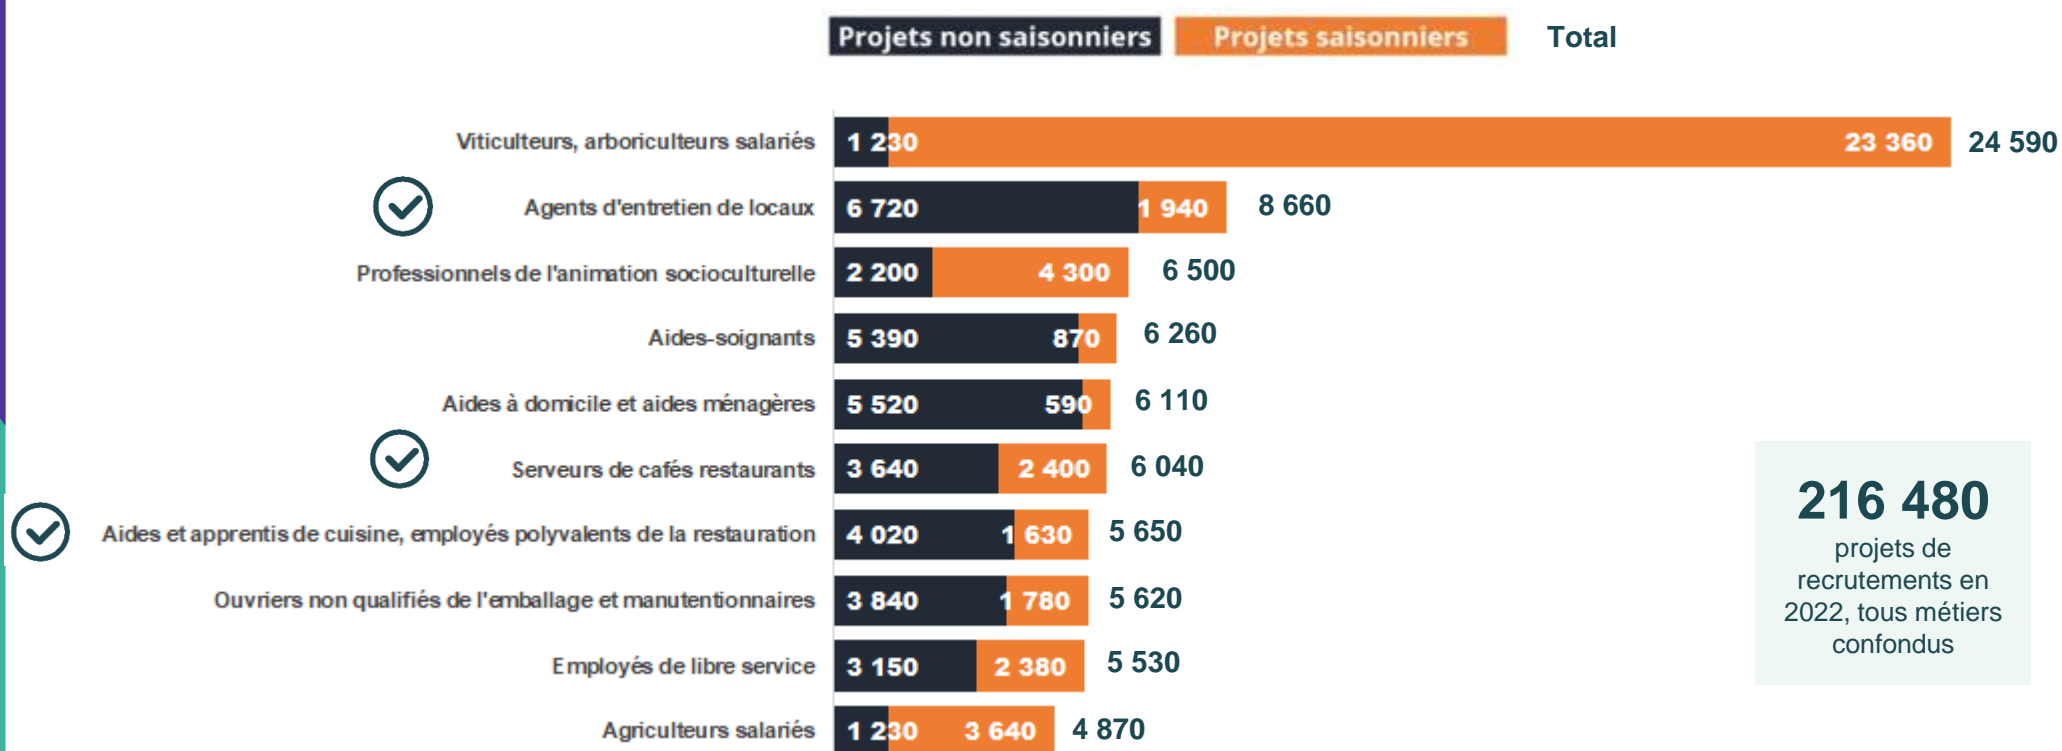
Projets non saisonniers | Projets saisonniers | Total

Viticulteurs, arboriculteurs salariés 1 230 23 360 24 590

Agents d'entretien de locaux 6 720 1 940 8 660

Professionnels de l'animation socioculturelle 2 200 4 300 6 500

Aides-soignants 5 390 870 6 260

Aides à domicile et aides ménagères 5 520 590 6 110

Serveurs de cafés restaurants 3 640 2 400 6 040

Aides et apprentis de cuisine, employés polyvalents de la restauration 4 020 1 630 5 650

Ouvriers non qualifiés de l'emballage et manutentionnaires 3 840 1 780 5 620

Employés de libre service 3 150 2 380 5 530

Agriculteurs salariés 1 230 3 640 4 870

216 480
projets de recrutements en 2022, tous métiers confondus